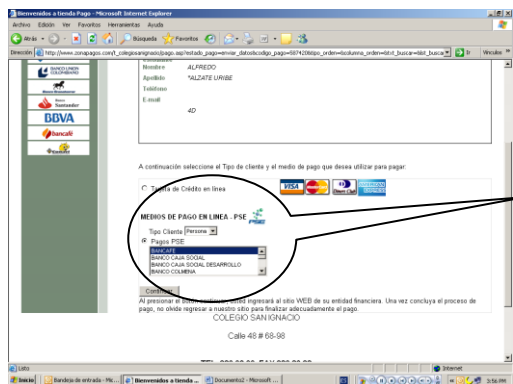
Bienvenidos a tienda Pago - Microsoft Internet Explorer
Archivo Edición Ver Favoritos Herramientas Ayuda
Atrás Búsqueda Favoritos
Dirección http://www.zonapagos.com/t_colegiosanignacio/pago.asp?estado_pago=enviar_datos&codigo_pago=5874208tipo_orden=&columna_orden=&txt_buscar=&txt_busca Ir Vínculos

BANCO UNION COLOMBIANO
Banco Santander
BBVA
Bancafé

Nombre ALFREDO
Apellido *ALZATE URIBE
Telefono
E-mail
4D

A continuación seleccione el Tipo de cliente y el medio de pago que desea utilizar para pagar:

Tarjeta de Crédito en línea

MEDIOS DE PAGO EN LINEA - PSE
Tipo Cliente Persona
Pagos PSE
BANCAFE
BANCO CAJA SOCIAL
BANCO CAJA SOCIAL DESARROLLO
BANCO COLMENA

Continuar
Al presionar el botón continuar, usted ingresará al sitio WEB de su entidad financiera. Una vez concluya el proceso de pago, no olvide regresar a nuestro sitio para finalizar adecuadamente el pago.

COLEGIO SAN IGNACIO
Calle 48 # 68-98

Listo
Internet
Inicio Bandeja de entrada - Mi... Bienvenidos a tienda ... Documento2 - Microsoft ...
3:56 PM